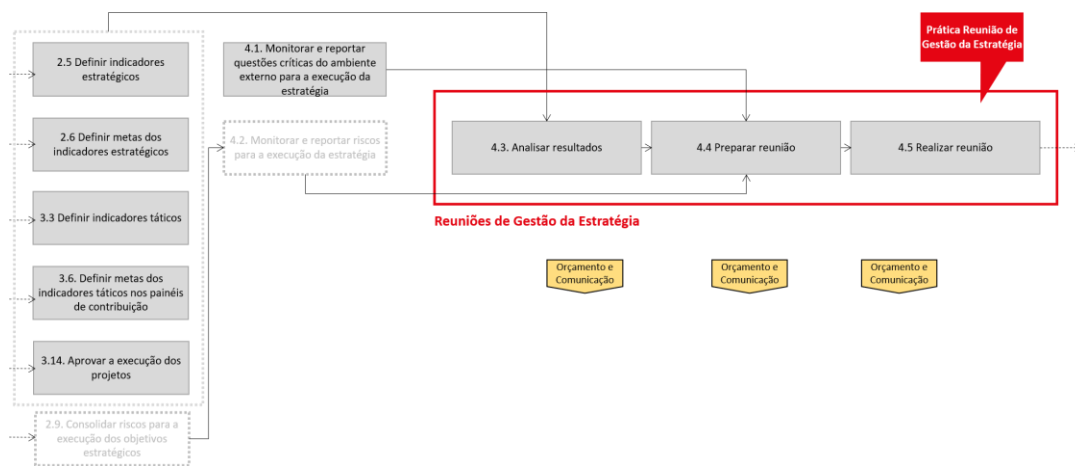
2.5 Definir indicadores estratégicos

2.6 Definir metas dos indicadores estratégicos

3.3 Definir indicadores táticos

3.6. Definir metas dos indicadores táticos nos painéis de contribuição

3.14. Aprovar a execução dos projetos

2.9. Consolidar riscos para a execução dos objetivos estratégicos

4.1. Monitorar e reportar questões críticas do ambiente externo para a execução da estratégia

4.2. Monitorar e reportar riscos para a execução da estratégia

Prática Reunião de Gestão da Estratégia

4.3. Analisar resultados

4.4 Preparar reunião

4.5 Realizar reunião

Reuniões de Gestão da Estratégia

Orçamento e Comunicação

Orçamento e Comunicação

Orçamento e Comunicação